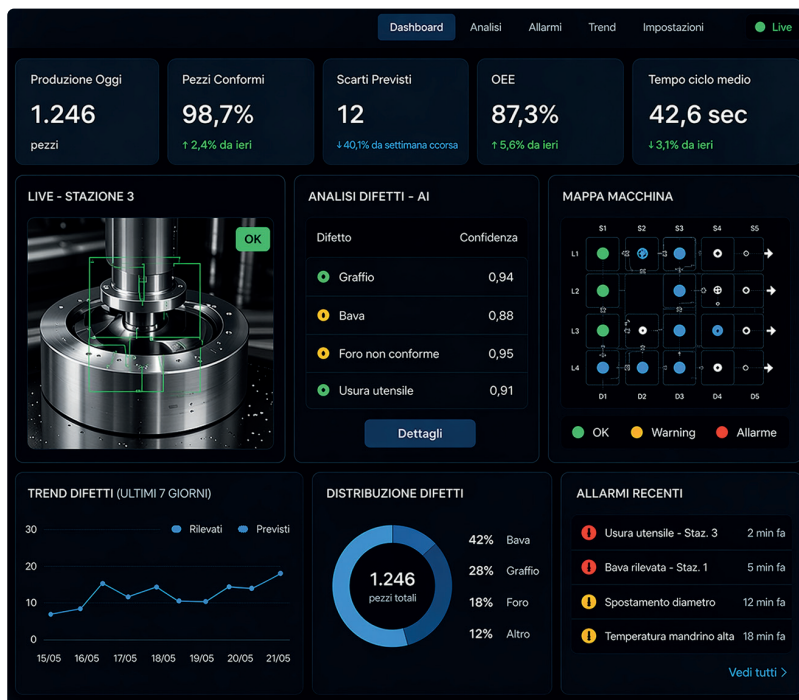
Dashboard Analisi Allarmi Trend Impostazioni Live

Produzione Oggi
1.246
pezzi

Pezzi Conformi
98,7%
↑ 2,4% da ieri

Scarti Previsti
12
↓40,1% da settimana ccorsa

OEE
87,3%
↑ 5,6% da ieri

Tempo ciclo medio
42,6 sec
↓3,1% da ieri

LIVE - STAZIONE 3
OK

ANALISI DIFETTI - AI

| Difetto | Confidenza |
|---|---|
| Graffio | 0,94 |
| Bava | 0,88 |
| Foro non conforme | 0,95 |
| Usura utensile | 0,91 |

Dettagli

MAPPA MACCHINA
S1 S2 S3 S4 S5
L1
L2
L3
L4
D1 D2 D3 D4 D5
OK Warning Allarme

TREND DIFETTI (ULTIMI 7 GIORNI)
Rilevati Previsti
30
20
10
0
15/05 16/05 17/05 18/05 19/05 20/05 21/05

DISTRIBUZIONE DIFETTI
1.246
pezzi totali
42% Bava
28% Graffio
18% Foro
12% Altro

ALLARMI RECENTI
Usura utensile - Staz. 3 2 min fa
Bava rilevata - Staz. 1 5 min fa
Spostamento diametro 12 min fa
Temperatura mandrino alta 18 min fa
Vedi tutti